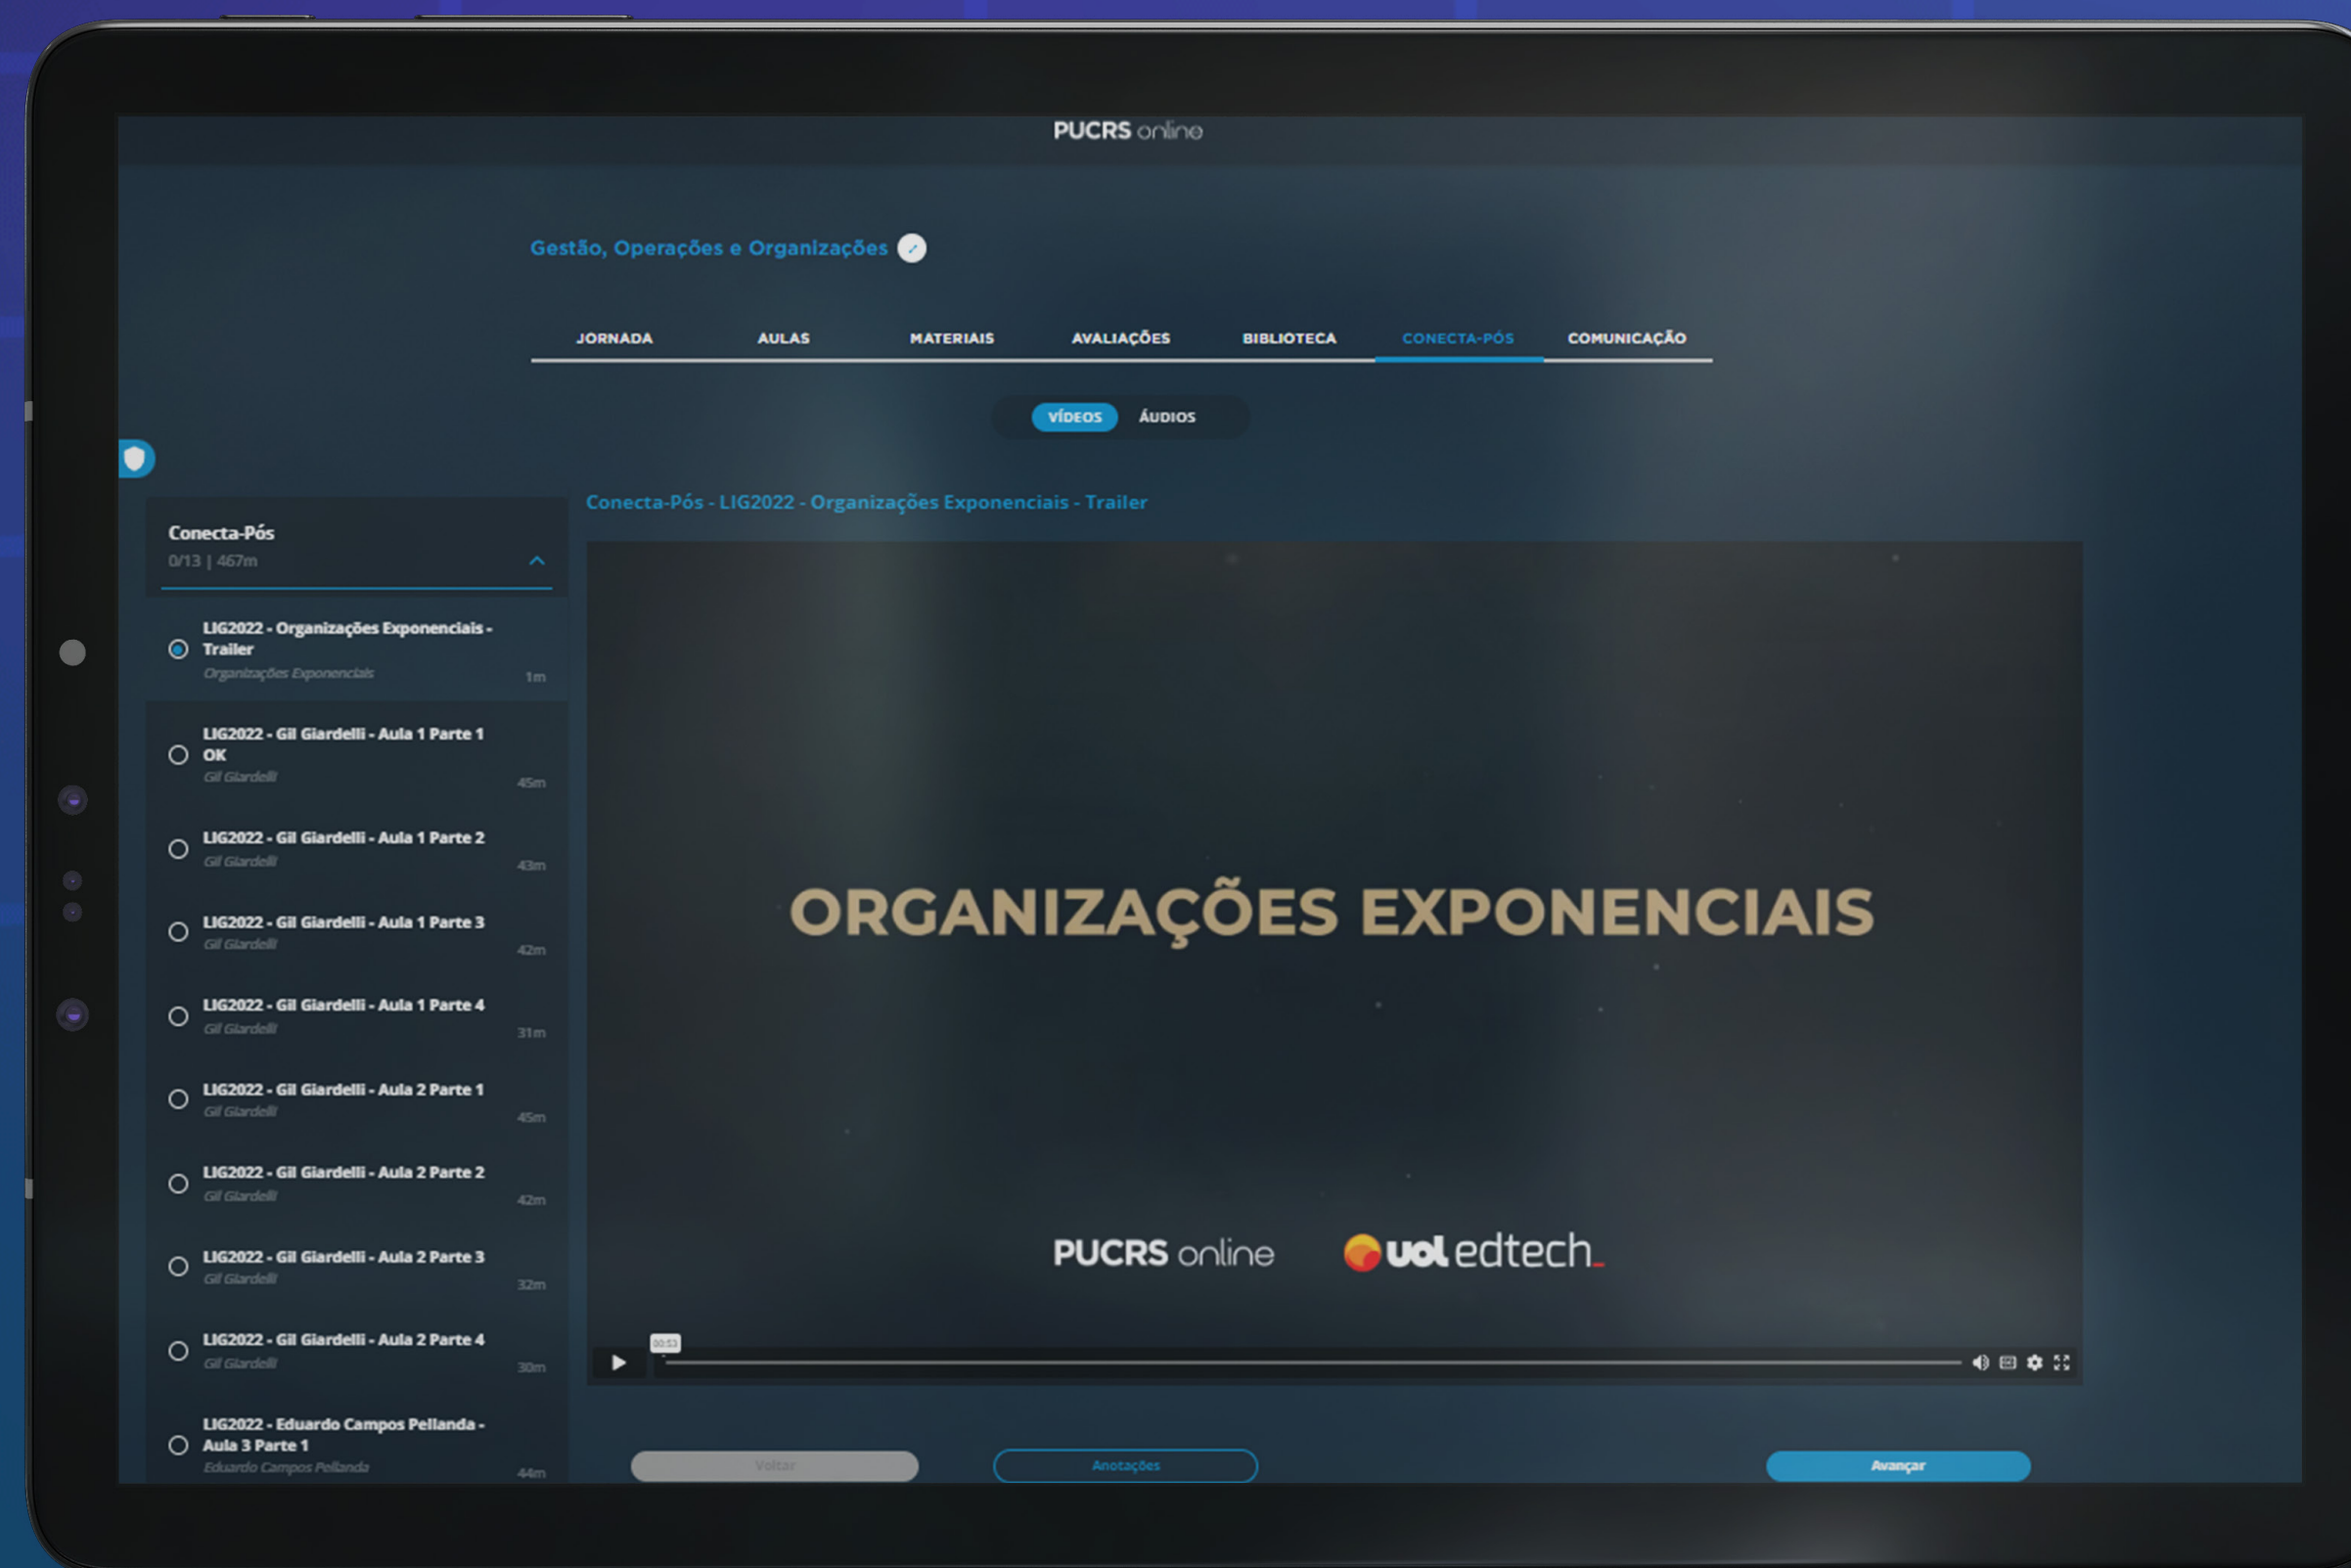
PUCRS online

Gestão, Operações e Organizações

JORNADA AULAS MATERIAIS AVALIAÇÕES BIBLIOTECA CONECTA-PÓS COMUNICAÇÃO

VÍDEOS ÁUDIOS

Conecta-Pós
0/13 | 467m

LIG2022 - Organizações Exponenciais - Trailer
Organizações Exponenciais 1m

LIG2022 - Gil Giardelli - Aula 1 Parte 1 OK
Gil Giardelli 45m

LIG2022 - Gil Giardelli - Aula 1 Parte 2
Gil Giardelli 43m

LIG2022 - Gil Giardelli - Aula 1 Parte 3
Gil Giardelli 42m

LIG2022 - Gil Giardelli - Aula 1 Parte 4
Gil Giardelli 31m

LIG2022 - Gil Giardelli - Aula 2 Parte 1
Gil Giardelli 45m

LIG2022 - Gil Giardelli - Aula 2 Parte 2
Gil Giardelli 42m

LIG2022 - Gil Giardelli - Aula 2 Parte 3
Gil Giardelli 32m

LIG2022 - Gil Giardelli - Aula 2 Parte 4
Gil Giardelli 30m

LIG2022 - Eduardo Campos Pellanda - Aula 3 Parte 1
Eduardo Campos Pellanda 44m

Conecta-Pós - LIG2022 - Organizações Exponenciais - Trailer

ORGANIZAÇÕES EXPONENCIAIS

PUCRS online uol edtech

00:53

Voltar Anotações Avançar